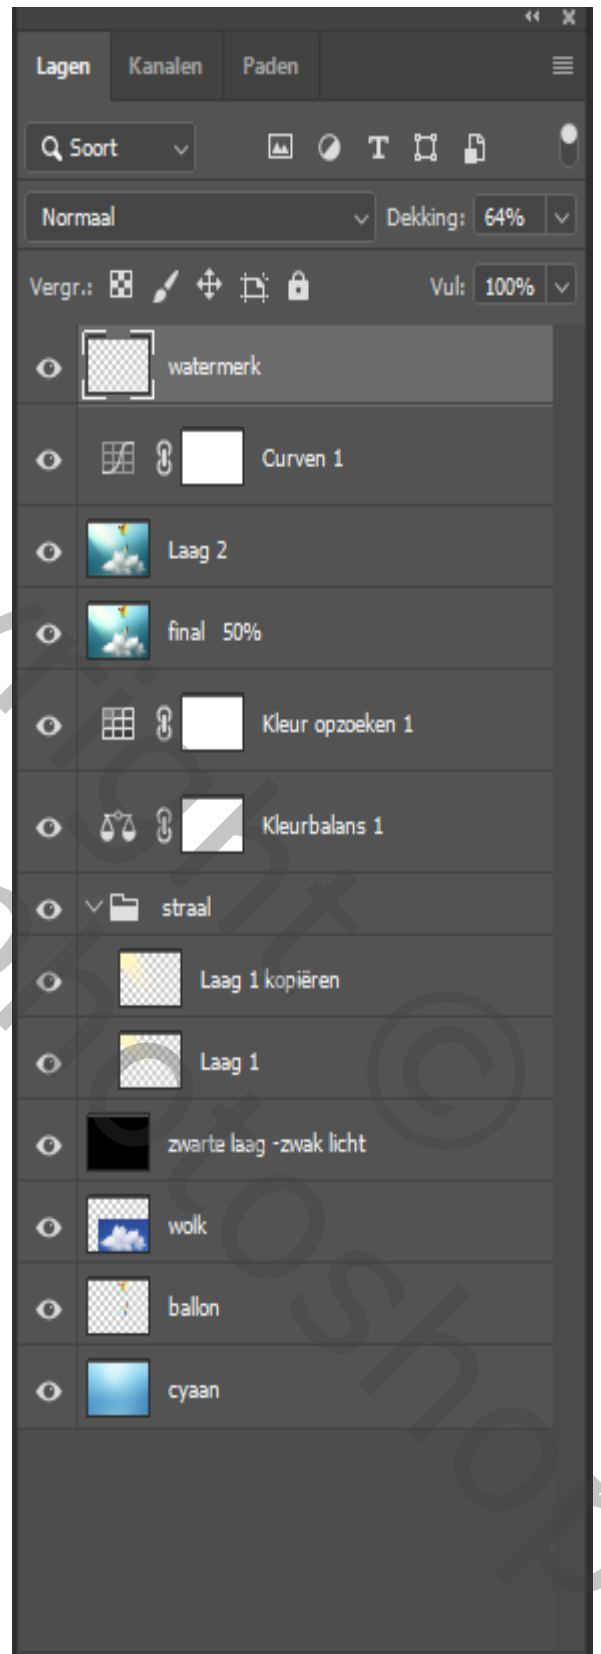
Lagen Kanalen Paden

Soort

Normaal Dekking: 64%

Vergr.: Vul: 100%

watermerk

Curven 1

Laag 2

final 50%

Kleur opzoeken 1

Kleurbalans 1

straal

Laag 1 kopiëren

Laag 1

zwarte laag -zwak licht

wolk

ballon

cyaan

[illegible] Photoshop ©